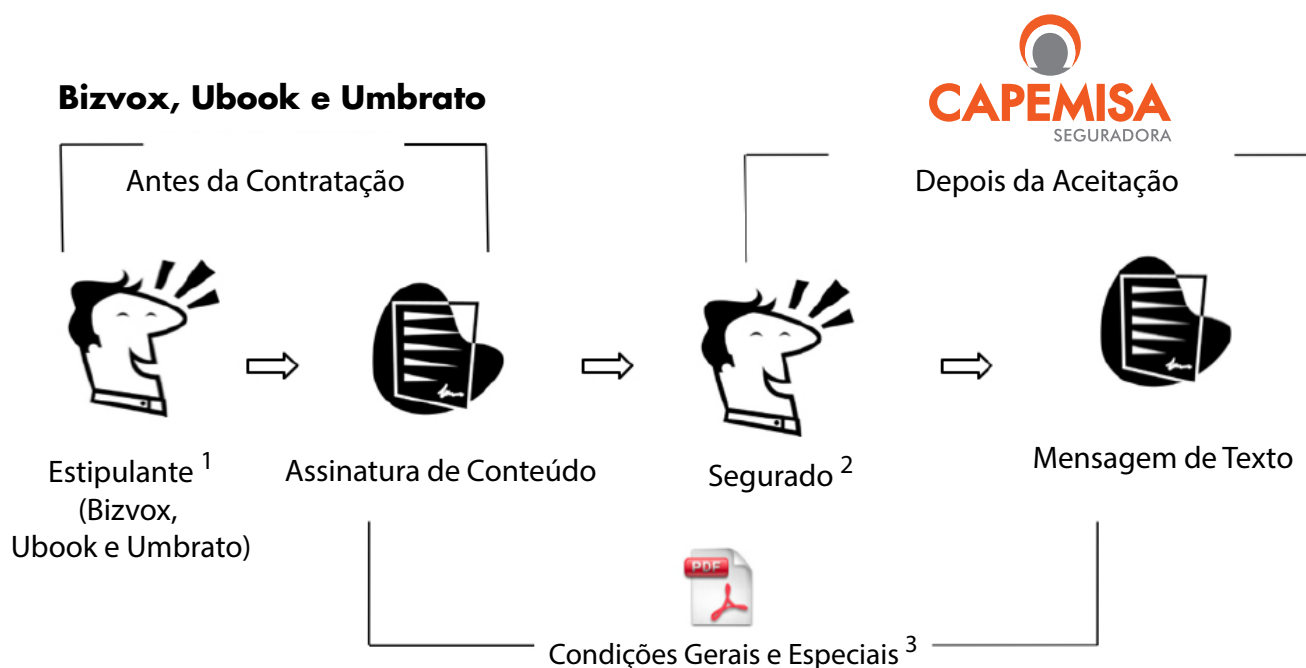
CAPEMISA
SEGURADORA

Bizvox, Ubook e Umbrato

Antes da Contratação

Depois da Aceitação

Estipulante $^1$
(Bizvox,
Ubook e Umbrato)

Assinatura de Conteúdo

Segurado $^2$

Mensagem de Texto

PDF

Condições Gerais e Especiais $^3$